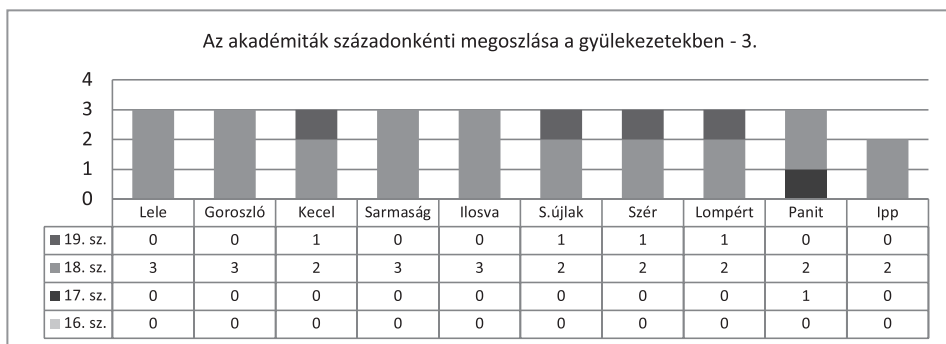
Az akadémiták századonkénti megoszlása a gyülekezetekben - 3.

4
3
2
1
0

| | Lele | Goroszló | Kecel | Sarmaság | Ilosva | S.újlak | Szér | Lompért | Panit | Ipp |
|---|---|---|---|---|---|---|---|---|---|---|
| 19. sz. | 0 | 0 | 1 | 0 | 0 | 1 | 1 | 1 | 0 | 0 |
| 18. sz. | 3 | 3 | 2 | 3 | 3 | 2 | 2 | 2 | 2 | 2 |
| 17. sz. | 0 | 0 | 0 | 0 | 0 | 0 | 0 | 0 | 1 | 0 |
| 16. sz. | 0 | 0 | 0 | 0 | 0 | 0 | 0 | 0 | 0 | 0 |